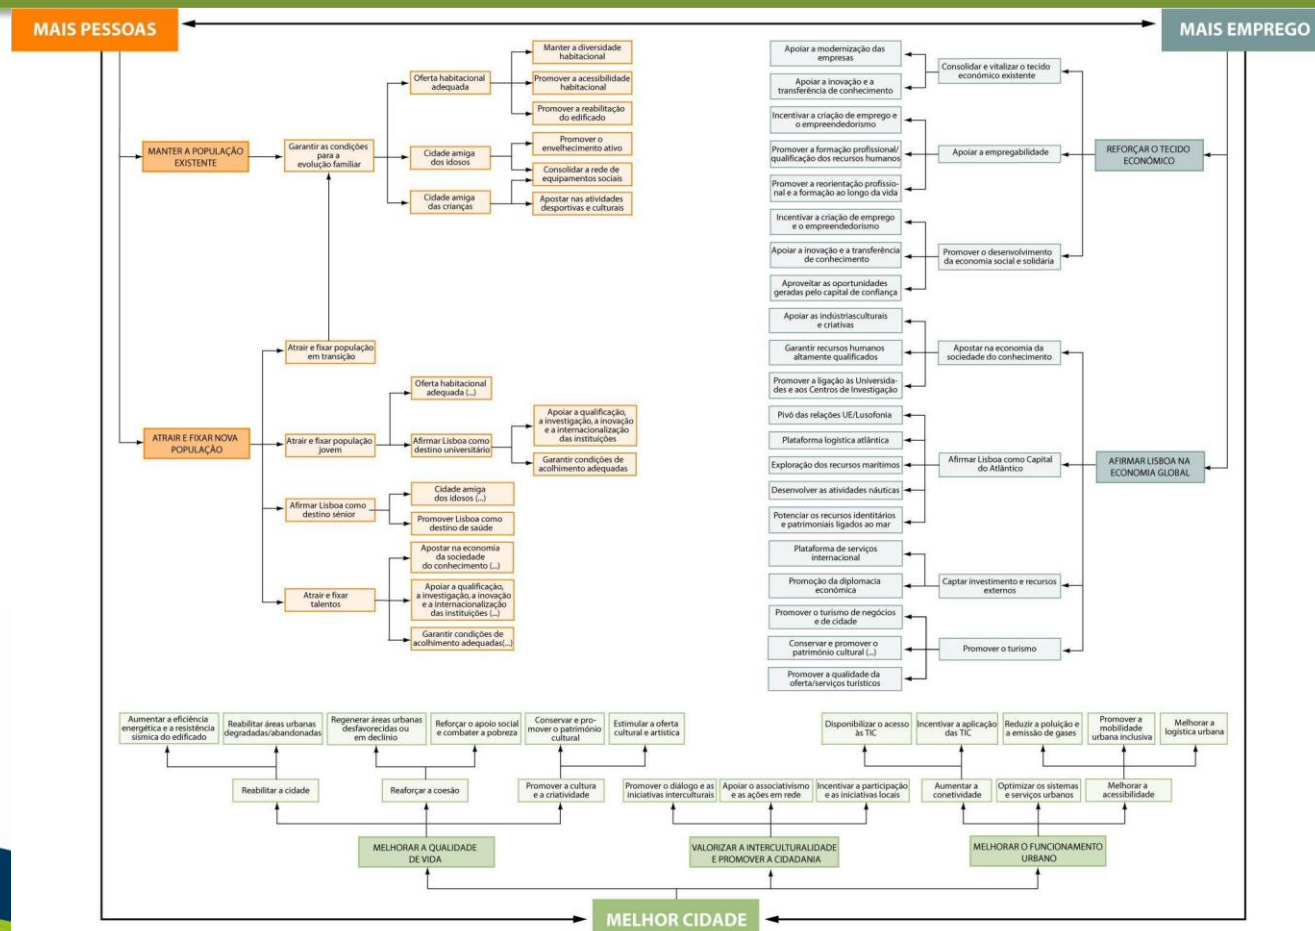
MAIS PESSOAS

MAIS EMPREGO

MANTER A POPULAÇÃO EXISTENTE

Garantir as condições para a evolução familiar

Oferta habitacional adequada

Manter a diversidade habitacional

Promover a acessibilidade habitacional

Promover a reabilitação do edificado

Cidade amiga dos idosos

Promover o envelhecimento ativo

Consolidar a rede de equipamentos sociais

Cidade amiga das crianças

Apostar nas atividades desportivas e culturais

ATRAIR E FIXAR NOVA POPULAÇÃO

Atrair e fixar população em transição

Atrair e fixar população jovem

Oferta habitacional adequada (...)

Afirmar Lisboa como destino universitário

Apoiar a qualificação, a investigação, a inovação e a internacionalização das instituições

Garantir condições de acolhimento adequadas

Afirmar Lisboa como destino sénior

Cidade amiga dos idosos (...)

Promover Lisboa como destino de saúde

Atrair e fixar talentos

Apostar na economia da sociedade do conhecimento (...)

Apoiar a qualificação, a investigação, a inovação e a internacionalização das instituições (...)

Garantir condições de acolhimento adequadas(...)

REFORÇAR O TECIDO ECONÓMICO

Consolidar e vitalizar o tecido económico existente

Apoiar a modernização das empresas

Apoiar a inovação e a transferência de conhecimento

Apoiar a empregabilidade

Incentivar a criação de emprego e o empreendedorismo

Promover a formação profissional/qualificação dos recursos humanos

Promover a reorientação profissional e a formação ao longo da vida

Promover o desenvolvimento da economia social e solidária

Incentivar a criação de emprego e o empreendedorismo

Apoiar a inovação e a transferência de conhecimento

Aproveitar as oportunidades geradas pelo capital de confiança

Apostar na economia da sociedade do conhecimento

Apoiar as indústrias culturais e criativas

Garantir recursos humanos altamente qualificados

Promover a ligação às Universidades e aos Centros de Investigação

AFIRMAR LISBOA NA ECONOMIA GLOBAL

Afirmar Lisboa como Capital do Atlântico

Pivô das relações UE/Lusofonia

Plataforma logística atlântica

Exploração dos recursos marítimos

Desenvolver as atividades náuticas

Potenciar os recursos identitários e patrimoniais ligados ao mar

Captar investimento e recursos externos

Plataforma de serviços internacional

Promoção da diplomacia económica

Promover o turismo

Promover o turismo de negócios e de cidade

Conservar e promover o património cultural (...)

Promover a qualidade da oferta/serviços turísticos

Aumentar a eficiência energética e a resistência sísmica do edificado

Reabilitar áreas urbanas degradadas/abandonadas

Regenerar áreas urbanas desfavorecidas ou em declínio

Reforçar o apoio social e combater a pobreza

Conservar e promover o património cultural

Estimular a oferta cultural e artística

Reabilitar a cidade

Reforçar a coesão

Promover a cultura e a criatividade

Promover o diálogo e as iniciativas interculturais

Apoiar o associativismo e as ações em rede

Incentivar a participação e as iniciativas locais

Disponibilizar o acesso às TIC

Incentivar a aplicação das TIC

Reduzir a poluição e a emissão de gases

Promover a mobilidade urbana inclusiva

Melhorar a logística urbana

Aumentar a conetividade

Optimizar os sistemas e serviços urbanos

Melhorar a acessibilidade

MELHORAR A QUALIDADE DE VIDA

VALORIZAR A INTERCULTURALIDADE E PROMOVER A CIDADANIA

MELHORAR O FUNCIONAMENTO URBANO

MELHOR CIDADE